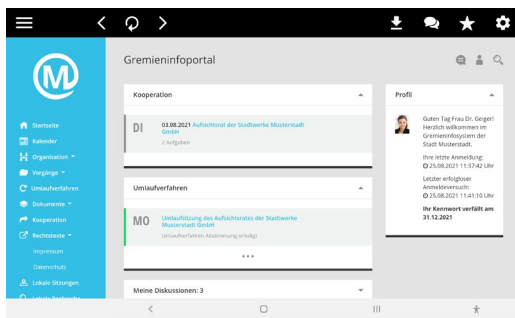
Gremieninfoportal

Startseite
Kalender
Organisation
Vorgänge
Umlaufverfahren
Dokumente
Kooperation
Rechtstexte
Impressum
Datenschutz
Lokale Sitzungen
Lokale Recherche

Kooperation

DI 03.08.2021 Aufsichtsrat der Stadtwerke Musterstadt GmbH
2 Aufgaben

Umlaufverfahren

MO Umlaufsitzung des Aufsichtsrates der Stadtwerke Musterstadt GmbH
Umlaufverfahren Abstimmung erledigt

Meine Diskussionen: 3

Profil

Guten Tag Frau Dr. Geiger! Herzlich willkommen im Gremieninfosystem der Stadt Musterstadt.

Ihre letzte Anmeldung:
25.08.2021 11:37:42 Uhr

Letzter erfolgloser Anmeldeversuch:
25.08.2021 11:41:10 Uhr

Ihr Kennwort verfällt am 31.12.2021